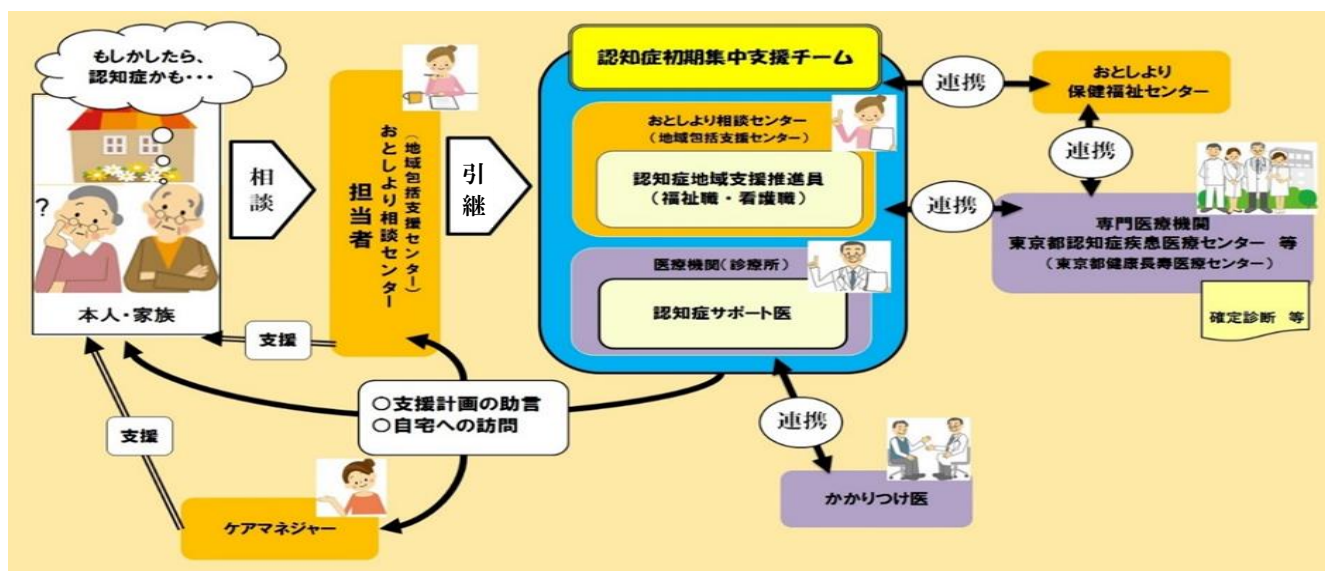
もしかしたら、認知症かも・・・

?

本人・家族

相談

おとしより相談センター
（地域包括支援センター）
担当者

引継

認知症初期集中支援チーム

おとしより相談センター
（地域包括支援センター）

認知症地域支援推進員
（福祉職・看護職）

医療機関（診療所）

認知症サポート医

連携

おとしより保健福祉センター

連携

連携

専門医療機関
東京都認知症疾患医療センター　等
（東京都健康長寿医療センター）

確定診断　等

支援

支援

○支援計画の助言
○自宅への訪問

連携

かかりつけ医

ケアマネジャー